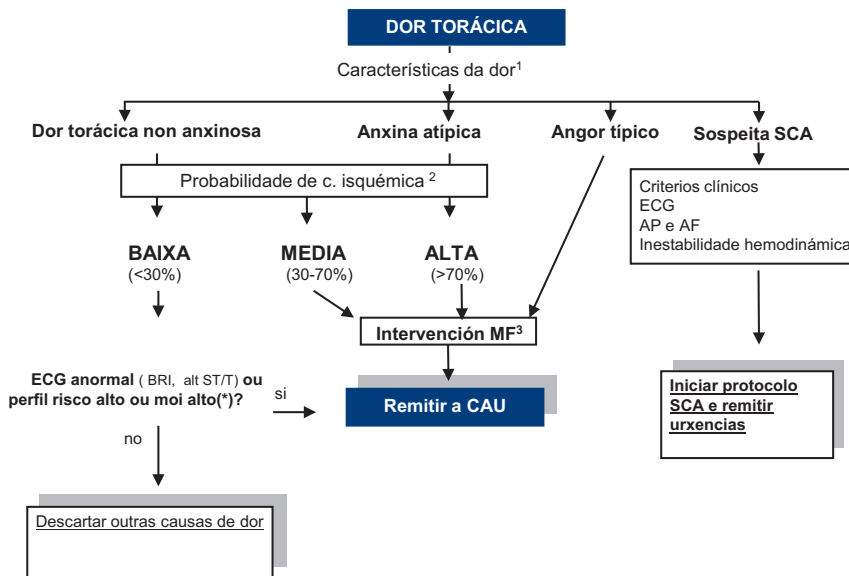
DOR TORÁCICA

Características da dor$^1$

Dor torácica non anxinosa

Anxina atípica

Angor típico

Sospeita SCA

Probabilidade de c. isquémica $^2$

Criterios clínicos
ECG
AP e AF
Inestabilidade hemodinámica

BAIXA
(<30%)

MEDIA
(30-70%)

ALTA
(>70%)

Intervención MF$^3$

ECG anormal ( BRI, alt ST/T) ou perfil risco alto ou moi alto(*)?

si

Remitir a CAU

Iniciar protocolo SCA e remitir urxencias

no

Descartar outras causas de dor